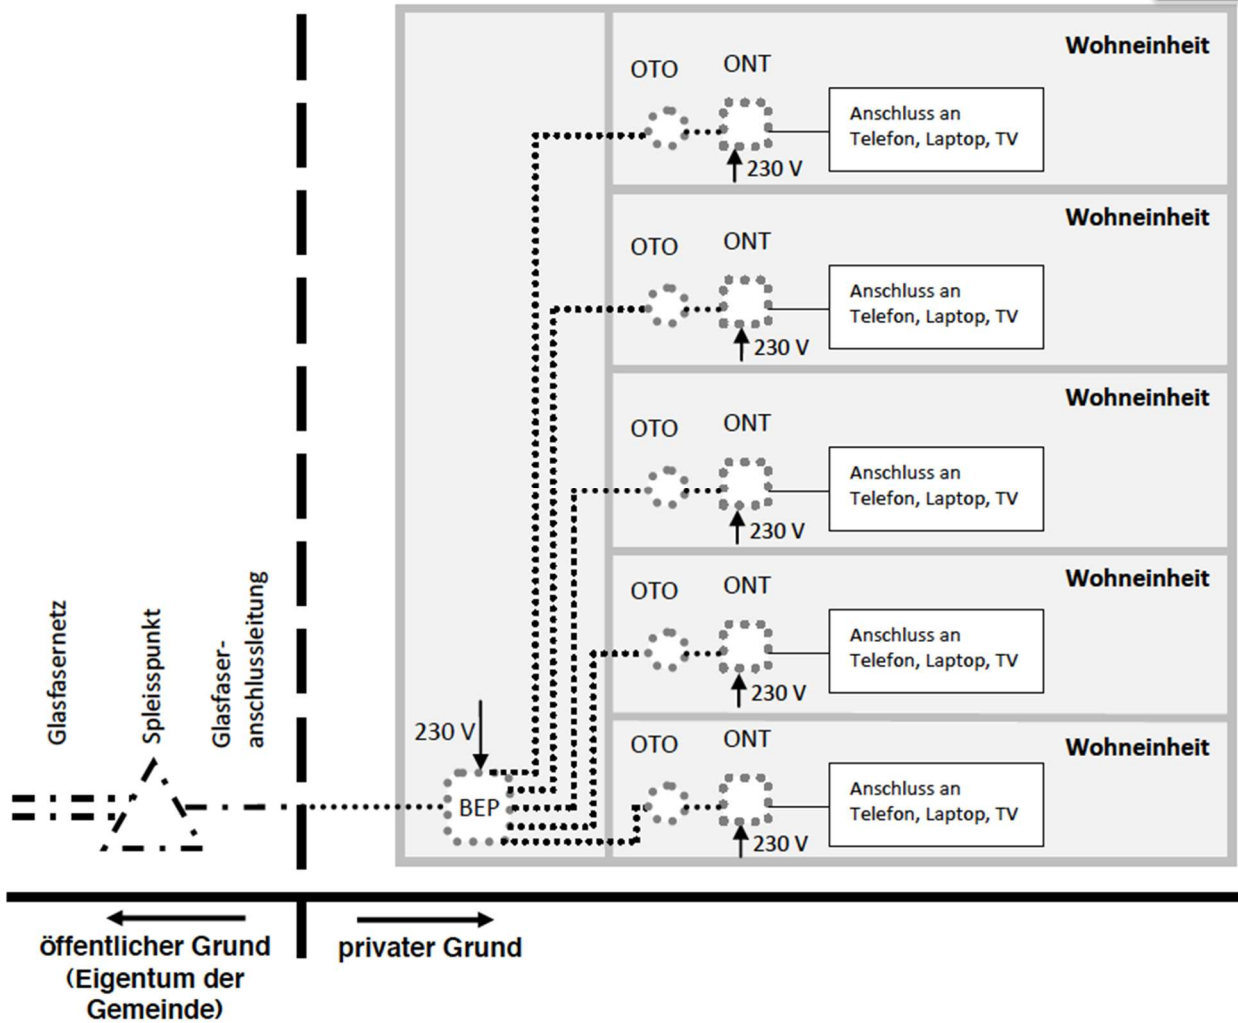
OTO ONT Wohneinheit
Anschluss an Telefon, Laptop, TV
230 V

OTO ONT Wohneinheit
Anschluss an Telefon, Laptop, TV
230 V

OTO ONT Wohneinheit
Anschluss an Telefon, Laptop, TV
230 V

OTO ONT Wohneinheit
Anschluss an Telefon, Laptop, TV
230 V

OTO ONT Wohneinheit
Anschluss an Telefon, Laptop, TV
230 V

Glasfasernetz
Spleisspunkt
Glasfaseranschlussleitung
230 V
BEP

öffentlicher Grund (Eigentum der Gemeinde)
privater Grund